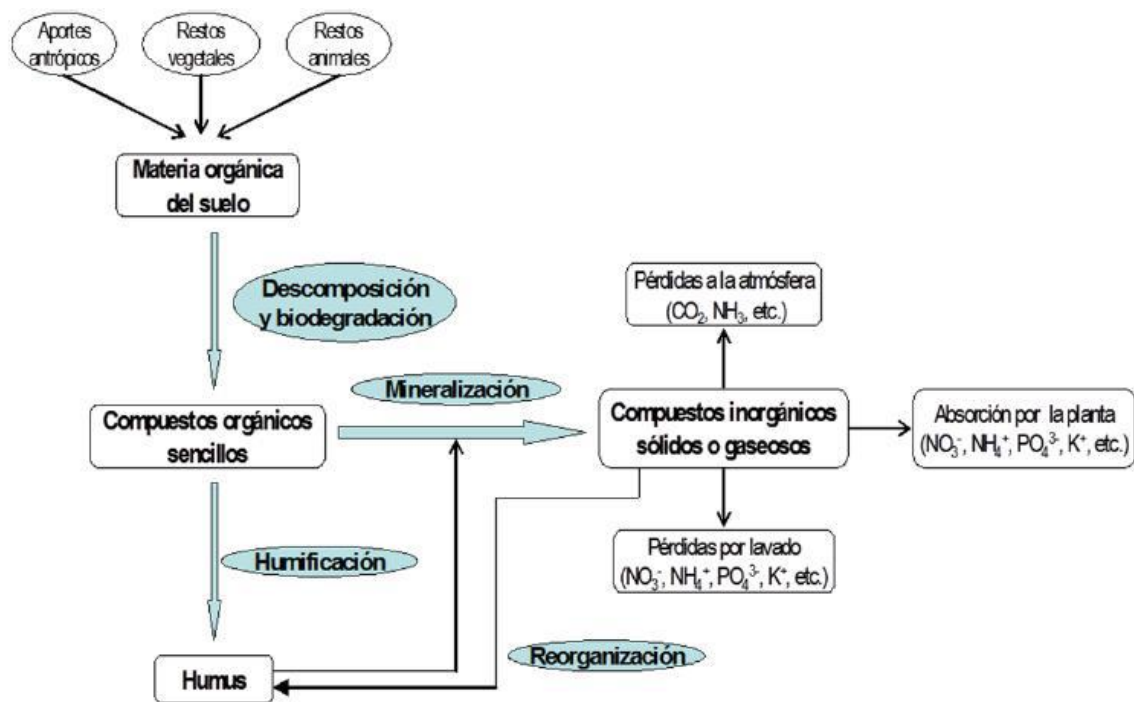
Aportes antrópicos

Restos vegetales

Restos animales

Materia orgánica del suelo

Descomposición y biodegradación

Pérdidas a la atmósfera ($CO_2$, $NH_3$, etc.)

Mineralización

Compuestos orgánicos sencillos

Compuestos inorgánicos sólidos o gaseosos

Absorción por la planta ($NO_3^-$, $NH_4^+$, $PO_4^{3-}$, $K^+$, etc.)

Pérdidas por lavado ($NO_3^-$, $NH_4^+$, $PO_4^{3-}$, $K^+$, etc.)

Humificación

Reorganización

Humus